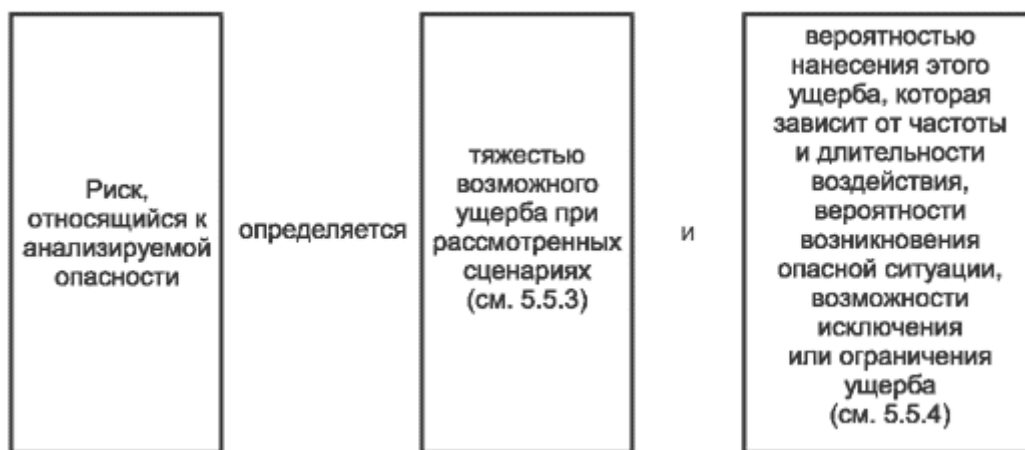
Риск, относящийся к анализируемой опасности

определяется

тяжестью возможного ущерба при рассмотренных сценариях (см. 5.5.3)

и

вероятностью нанесения этого ущерба, которая зависит от частоты и длительности воздействия, вероятности возникновения опасной ситуации, возможности исключения или ограничения ущерба (см. 5.5.4)